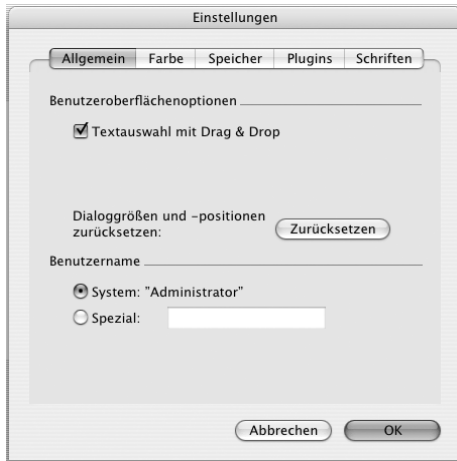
Einstellungen

Allgemein Farbe Speicher Plugins Schriften

Benutzeroberflächenoptionen

Textauswahl mit Drag & Drop

Dialoggrößen und -positionen zurücksetzen:

Zurücksetzen

Benutzername

System: "Administrator"

Spezial:

Abbrechen

OK